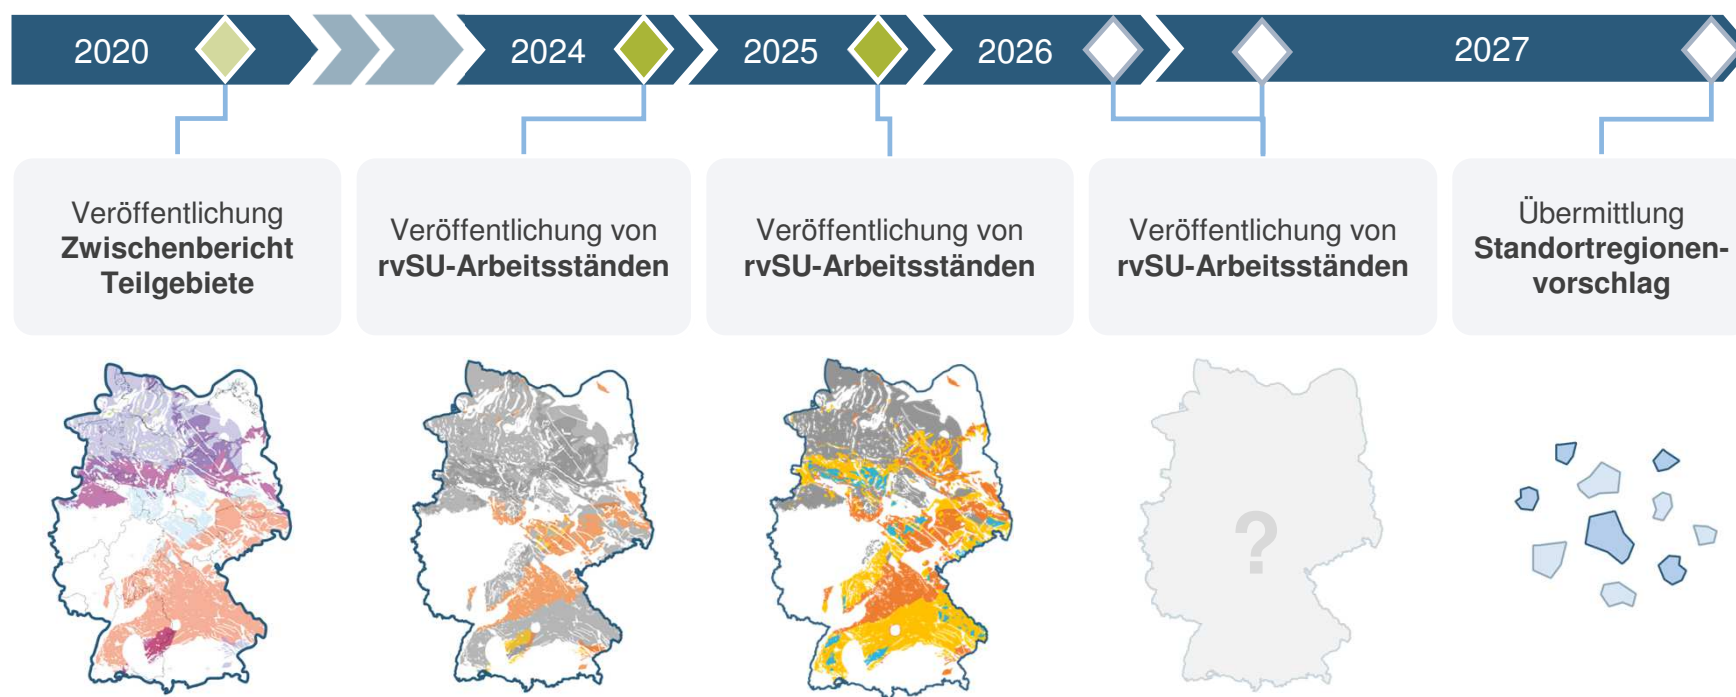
2020 2024 2025 2026 2027

Veröffentlichung **Zwischenbericht Teilgebiete**

Veröffentlichung von **rvSU-Arbeitsständen**

Veröffentlichung von **rvSU-Arbeitsständen**

Veröffentlichung von **rvSU-Arbeitsständen**

Übermittlung **Standortregionenvorschlag**

?